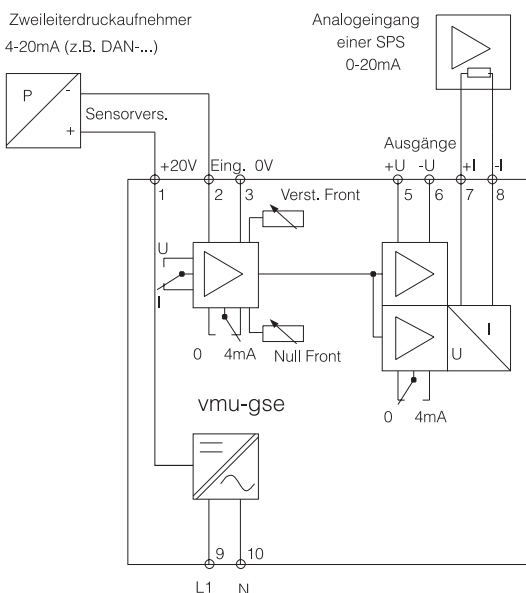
Zweileiterdruckaufnehmer
4-20mA (z.B. DAN-...)

Analogeingang
einer SPS
0-20mA

P
-
+
Sensorvers.

+20V Eing. 0V
1 2 3

Verst. Front

Ausgänge
+U -U +I -I
5 6 7 8

U
I

0 4mA

Null Front

I
U

0 4mA

vmu-gse

9 10
L1 N